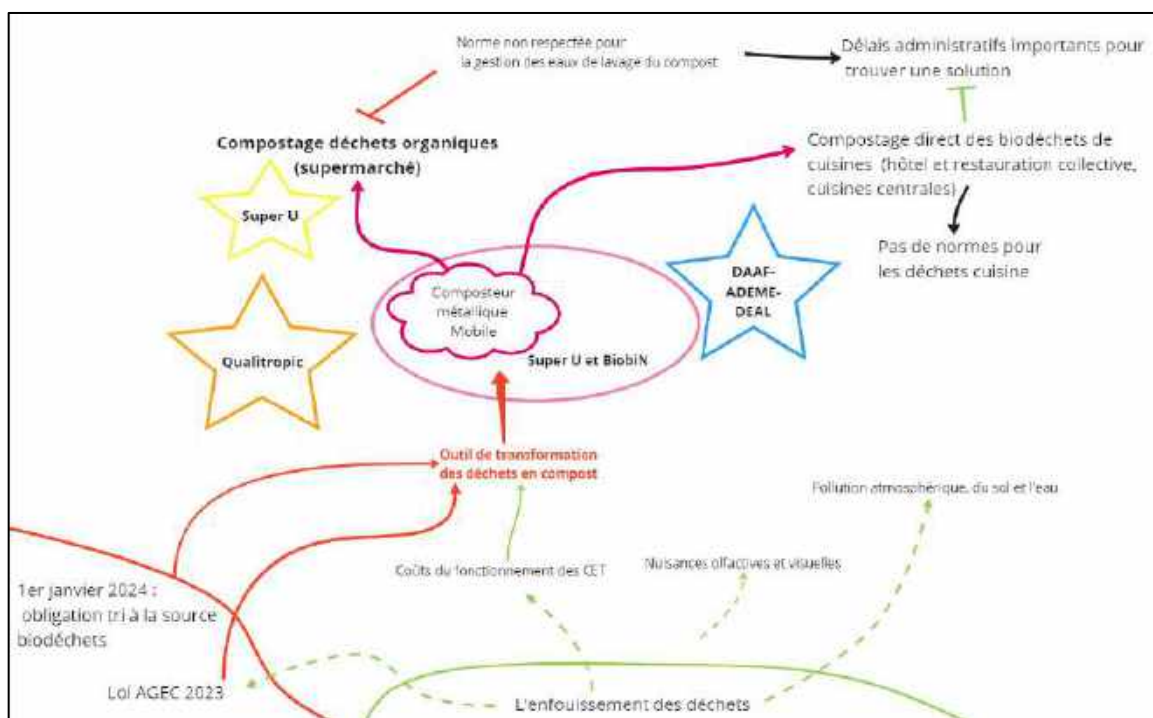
Norme non respectée pour la gestion des eaux de lavage du compost

Délais administratifs importants pour trouver une solution

Compostage déchets organiques (supermarché)

Compostage direct des biodéchets de cuisines (hôtel et restauration collective, cuisines centrales)

Super U

Pas de normes pour les déchets cuisine

Composteur métallique Mobile

DAAF-ADEME-DEAL

Qualitropic

Super U et BiobiN

Outil de transformation des déchets en compost

Pollution atmosphérique, du sol et l'eau

Coûts du fonctionnement des CET

Nuisances olfactives et visuelles

1er janvier 2024 : obligation tri à la source biodéchets

Loi AGEC 2023

L'enfouissement des déchets